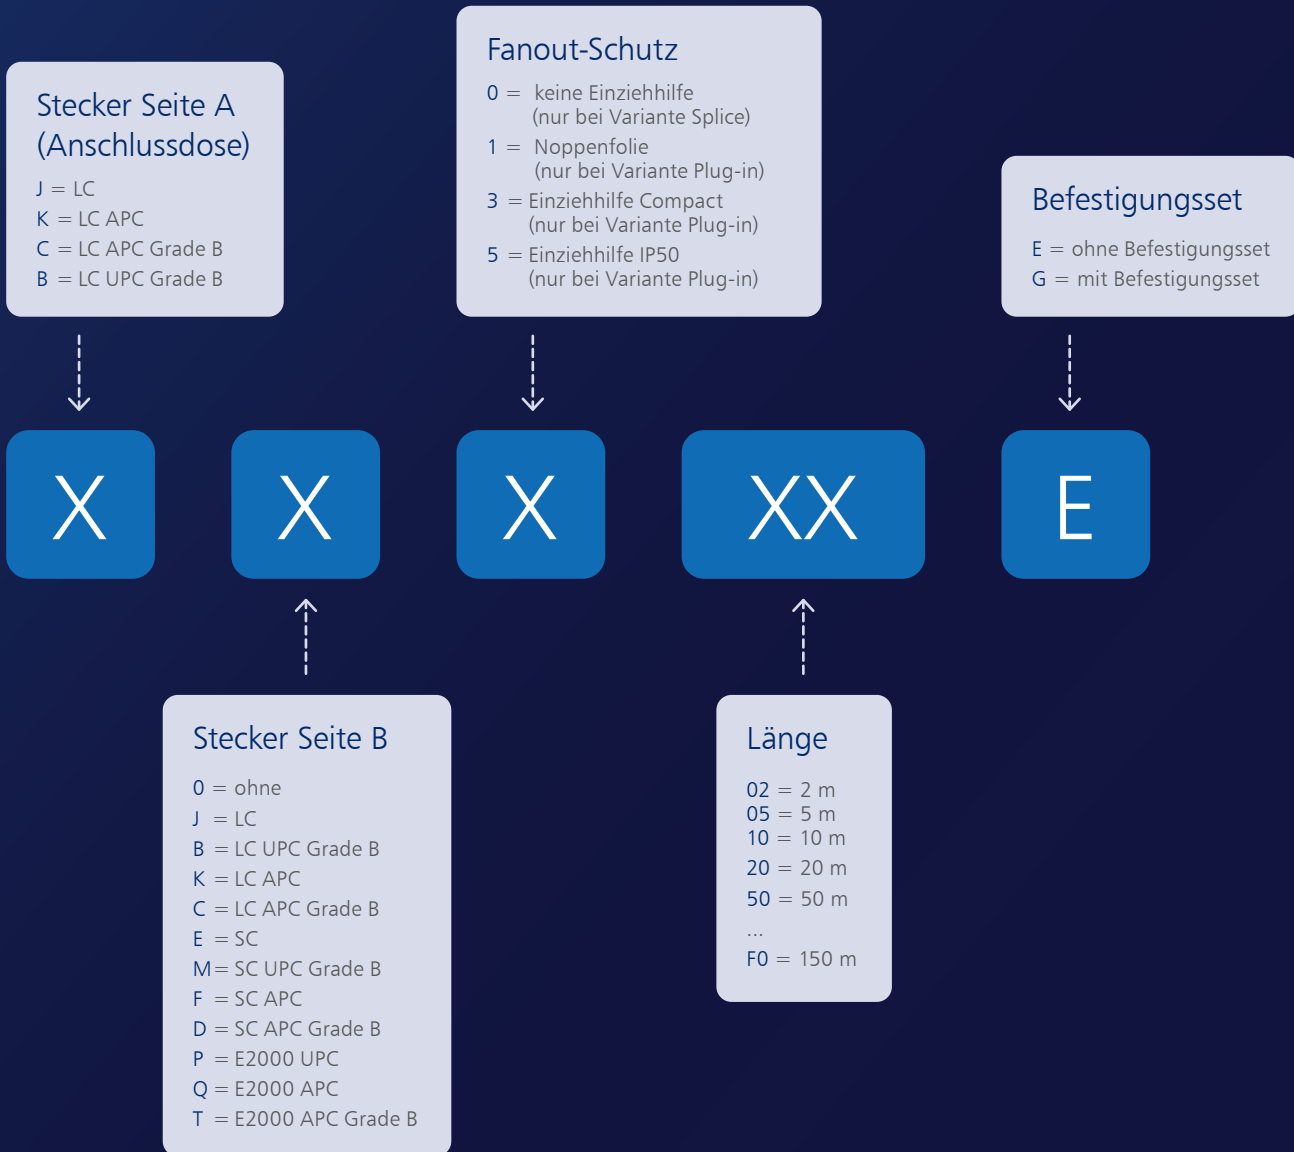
Stecker Seite A (Anschlussdose)

J = LC
K = LC APC
C = LC APC Grade B
B = LC UPC Grade B

Fanout-Schutz

0 = keine Einziehhilfe (nur bei Variante Splice)
1 = Noppenfolie (nur bei Variante Plug-in)
3 = Einziehhilfe Compact (nur bei Variante Plug-in)
5 = Einziehhilfe IP50 (nur bei Variante Plug-in)

Befestigungsset

E = ohne Befestigungsset
G = mit Befestigungsset

X

X

X

XX

E

Stecker Seite B

0 = ohne
J = LC
B = LC UPC Grade B
K = LC APC
C = LC APC Grade B
E = SC
M = SC UPC Grade B
F = SC APC
D = SC APC Grade B
P = E2000 UPC
Q = E2000 APC
T = E2000 APC Grade B

Länge

02 = 2 m
05 = 5 m
10 = 10 m
20 = 20 m
50 = 50 m
...
F0 = 150 m